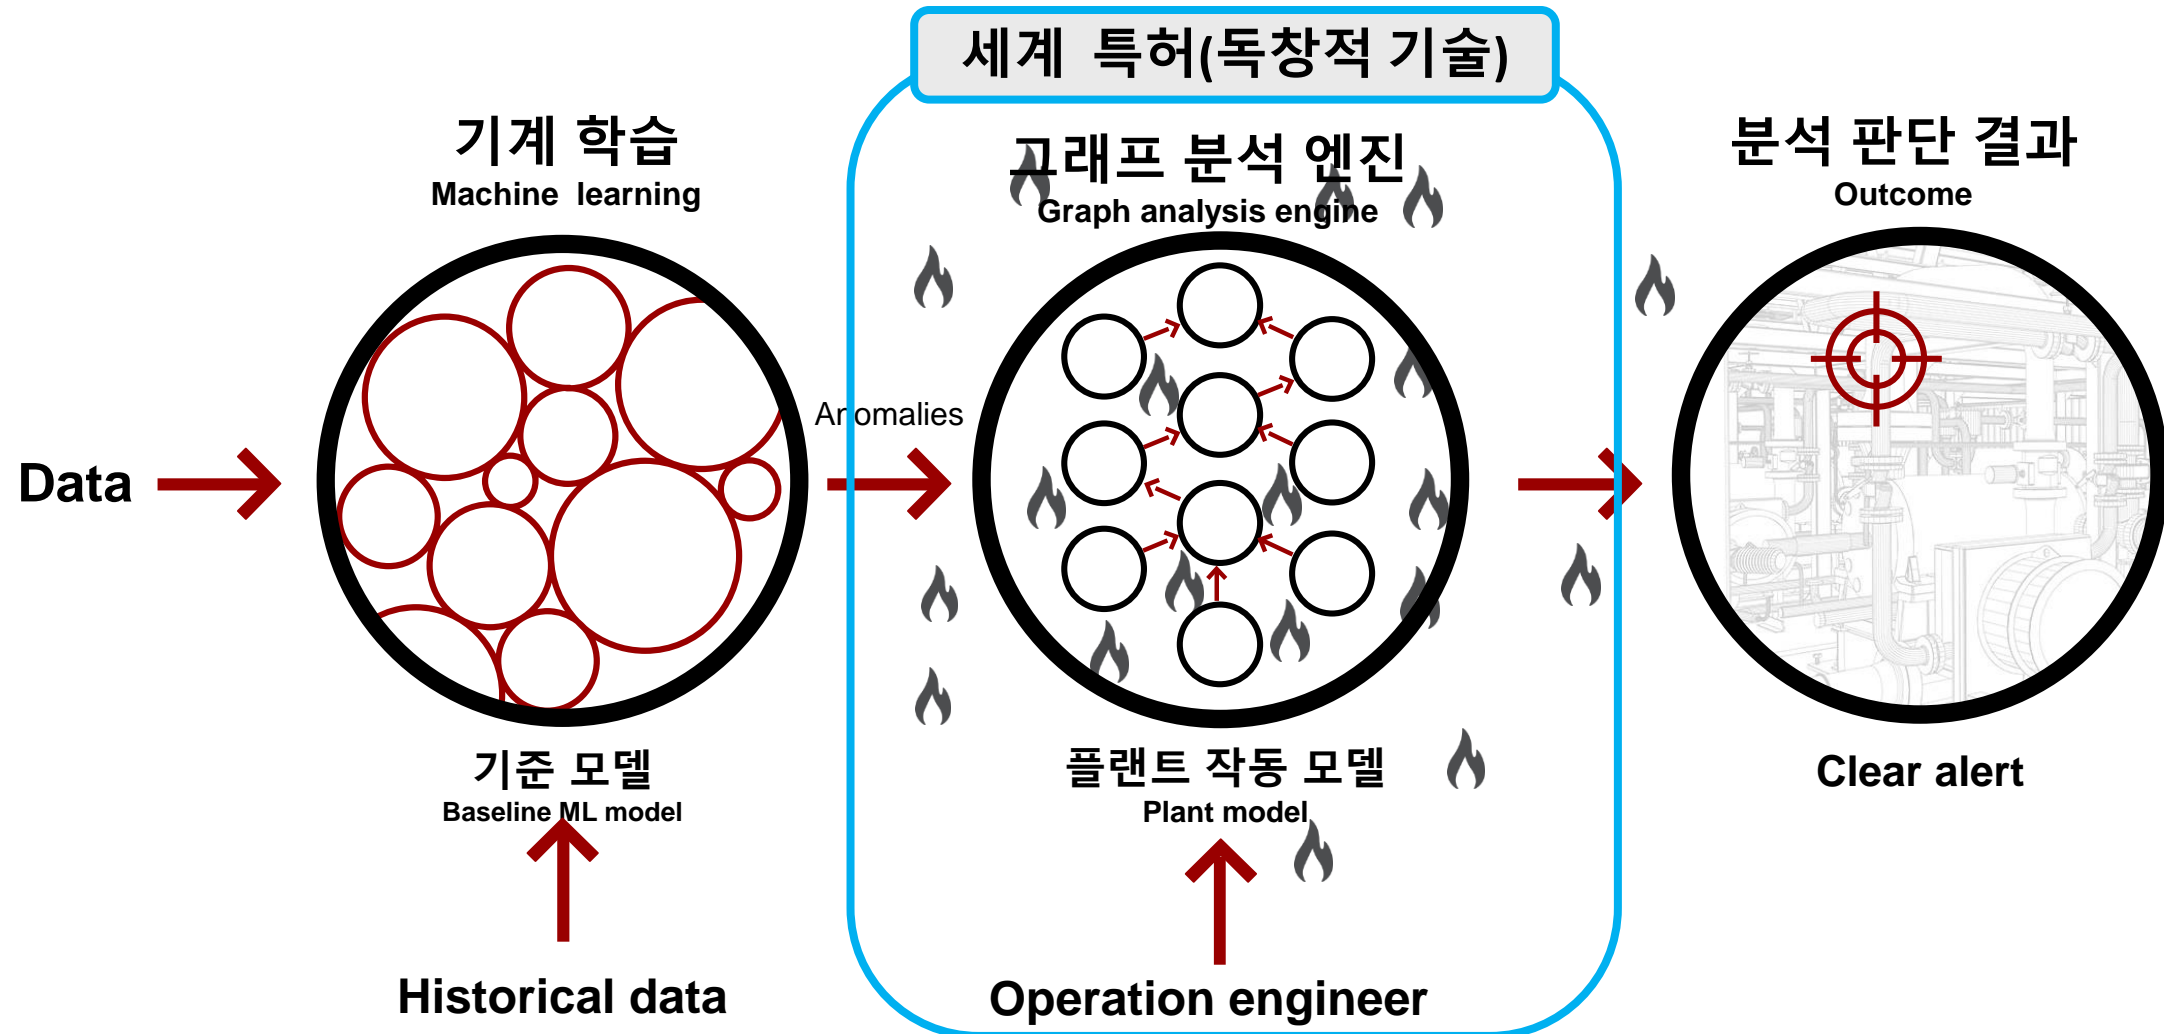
세계 특허(독창적 기술)

기계 학습
Machine learning

고래프 분석 엔진
Graph analysis engine

분석 판단 결과
Outcome

Data

Anomalies

기준 모델
Baseline ML model

Historical data

플랜트 작동 모델
Plant model

Operation engineer

Clear alert